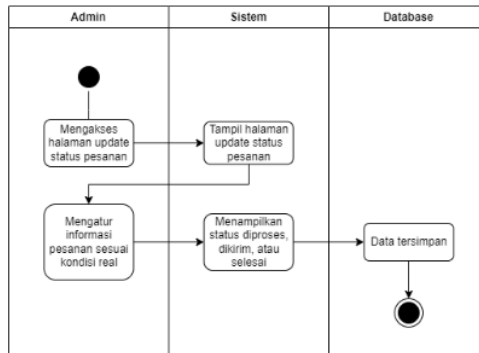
Admin

Sistem

Database

Mengakses halaman update status pesanan

Tampil halaman update status pesanan

Mengatur informasi pesanan sesuai kondisi real

Menampilkan status diproses, dikirim, atau selesai

Data tersimpan